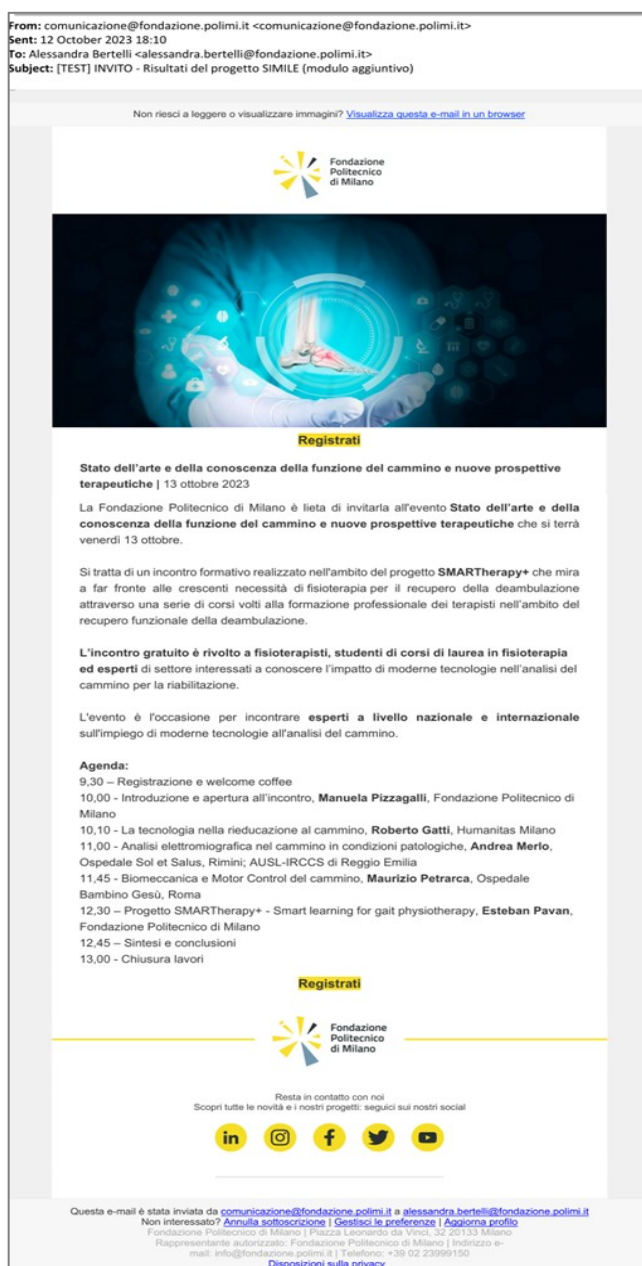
From: comunicazione@fondazione.polimi.it <comunicazione@fondazione.polimi.it>
Sent: 12 October 2023 18:10
To: Alessandra Bertelli <alessandra.bertelli@fondazione.polimi.it>
Subject: [TEST] INVITO - Risultati del progetto SIMILE (modulo aggiuntivo)

Non riesci a leggere o visualizzare immagini? Visualizza questa e-mail in un browser

Fondazione Politecnico di Milano

Registrati

Stato dell'arte e della conoscenza della funzione del cammino e nuove prospettive terapeutiche | 13 ottobre 2023

La Fondazione Politecnico di Milano è lieta di invitarla all'evento Stato dell'arte e della conoscenza della funzione del cammino e nuove prospettive terapeutiche che si terrà venerdì 13 ottobre.

Si tratta di un incontro formativo realizzato nell'ambito del progetto SMARTherapy+ che mira a far fronte alle crescenti necessità di fisioterapia per il recupero della deambulazione attraverso una serie di corsi volti alla formazione professionale dei terapisti nell'ambito del recupero funzionale della deambulazione.

L'incontro gratuito è rivolto a fisioterapisti, studenti di corsi di laurea in fisioterapia ed esperti di settore interessati a conoscere l'impatto di moderne tecnologie nell'analisi del cammino per la riabilitazione.

L'evento è l'occasione per incontrare esperti a livello nazionale e internazionale sull'impiego di moderne tecnologie all'analisi del cammino.

Agenda:
9,30 – Registrazione e welcome coffee
10,00 - Introduzione e apertura all'incontro, Manuela Pizzagalli, Fondazione Politecnico di Milano
10,10 - La tecnologia nella rieducazione al cammino, Roberto Gatti, Humanitas Milano
11,00 - Analisi elettromiografica nel cammino in condizioni patologiche, Andrea Merlo, Ospedale Sol et Salus, Rimini; AUSL-IRCCS di Reggio Emilia
11,45 - Biomeccanica e Motor Control del cammino, Maurizio Petrarca, Ospedale Bambino Gesù, Roma
12,30 – Progetto SMARTherapy+ - Smart learning for gait physiotherapy, Esteban Pavan, Fondazione Politecnico di Milano
12,45 – Sintesi e conclusioni
13,00 - Chiusura lavori

Registrati

Fondazione Politecnico di Milano

Resta in contatto con noi
Scopri tutte le novità e i nostri progetti: seguici sui nostri social

Questa e-mail è stata inviata da comunicazione@fondazione.polimi.it a alessandra.bertelli@fondazione.polimi.it
Non interessato? Annulla sottoscrizione | Gestisci le preferenze | Aggiorna profilo
Fondazione Politecnico di Milano | Piazza Leonardo da Vinci, 32 20133 Milano
Rappresentante autorizzato: Fondazione Politecnico di Milano | Indirizzo e-mail: info@fondazione.polimi.it | Telefono: +39 02 23999150
Disposizioni sulla privacy